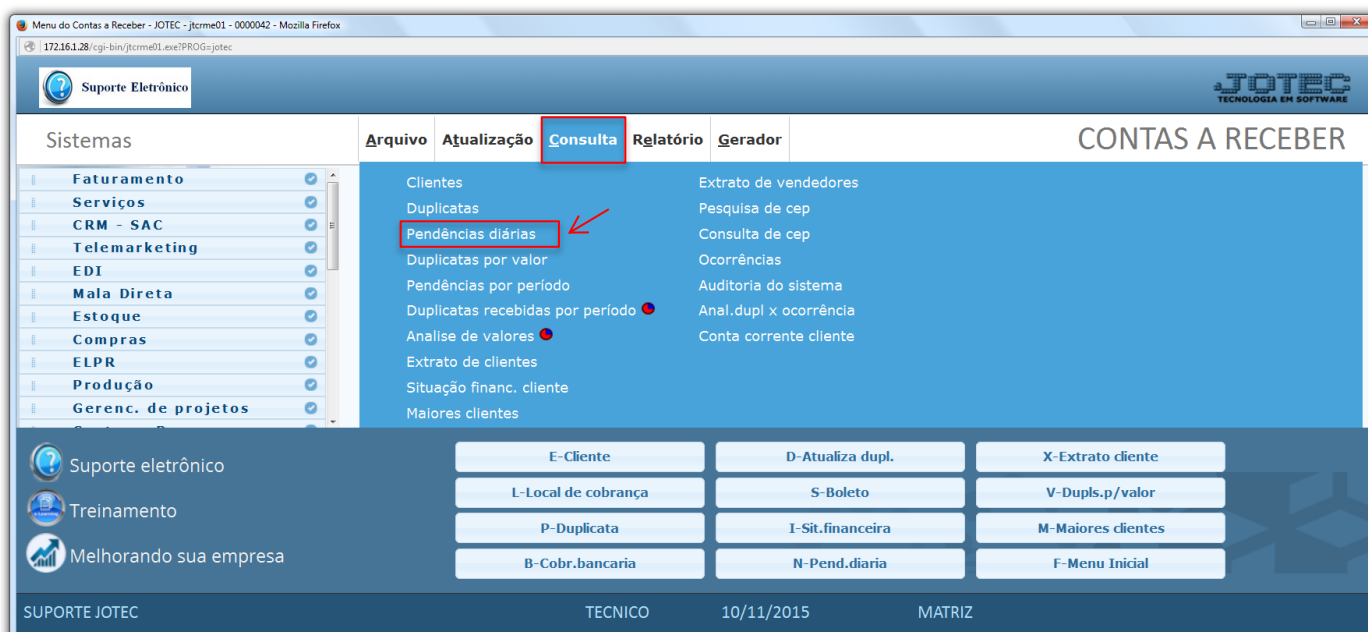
Menu do Contas a Receber - JOTEC - jtcrme01 - 0000042 - Mozilla Firefox

172.16.1.28/cgi-bin/jtcrme01.exe?PROG=jotec

Suporte Eletrônico

JOTEC
TECNOLOGIA EM SOFTWARE

Sistemas

Arquivo Atualização Consulta Relatório Gerador

CONTAS A RECEBER

Faturamento
Serviços
CRM - SAC
Telemarketing
EDI
Mala Direta
Estoque
Compras
ELPR
Produção
Gerenc. de projetos

Clientes
Duplicatas
Pendências diárias
Duplicatas por valor
Pendências por período
Duplicatas recebidas por período
Analise de valores
Extrato de clientes
Situação financ. cliente
Maiores clientes

Extrato de vendedores
Pesquisa de cep
Consulta de cep
Ocorrências
Auditoria do sistema
Anal.dupl x ocorrência
Conta corrente cliente

Suporte eletrônico
Treinamento
Melhorando sua empresa

| E-Cliente | D-Atualiza dupl. | X-Extrato cliente |
|---|---|---|
| L-Local de cobrança | S-Boleto | V-Dupls.p/valor |
| P-Duplicata | I-Sit.financeira | M-Maiores clientes |
| B-Cobr.bancaria | N-Pend.diaria | F-Menu Inicial |

SUPORTE JOTEC TECNICO 10/11/2015 MATRIZ